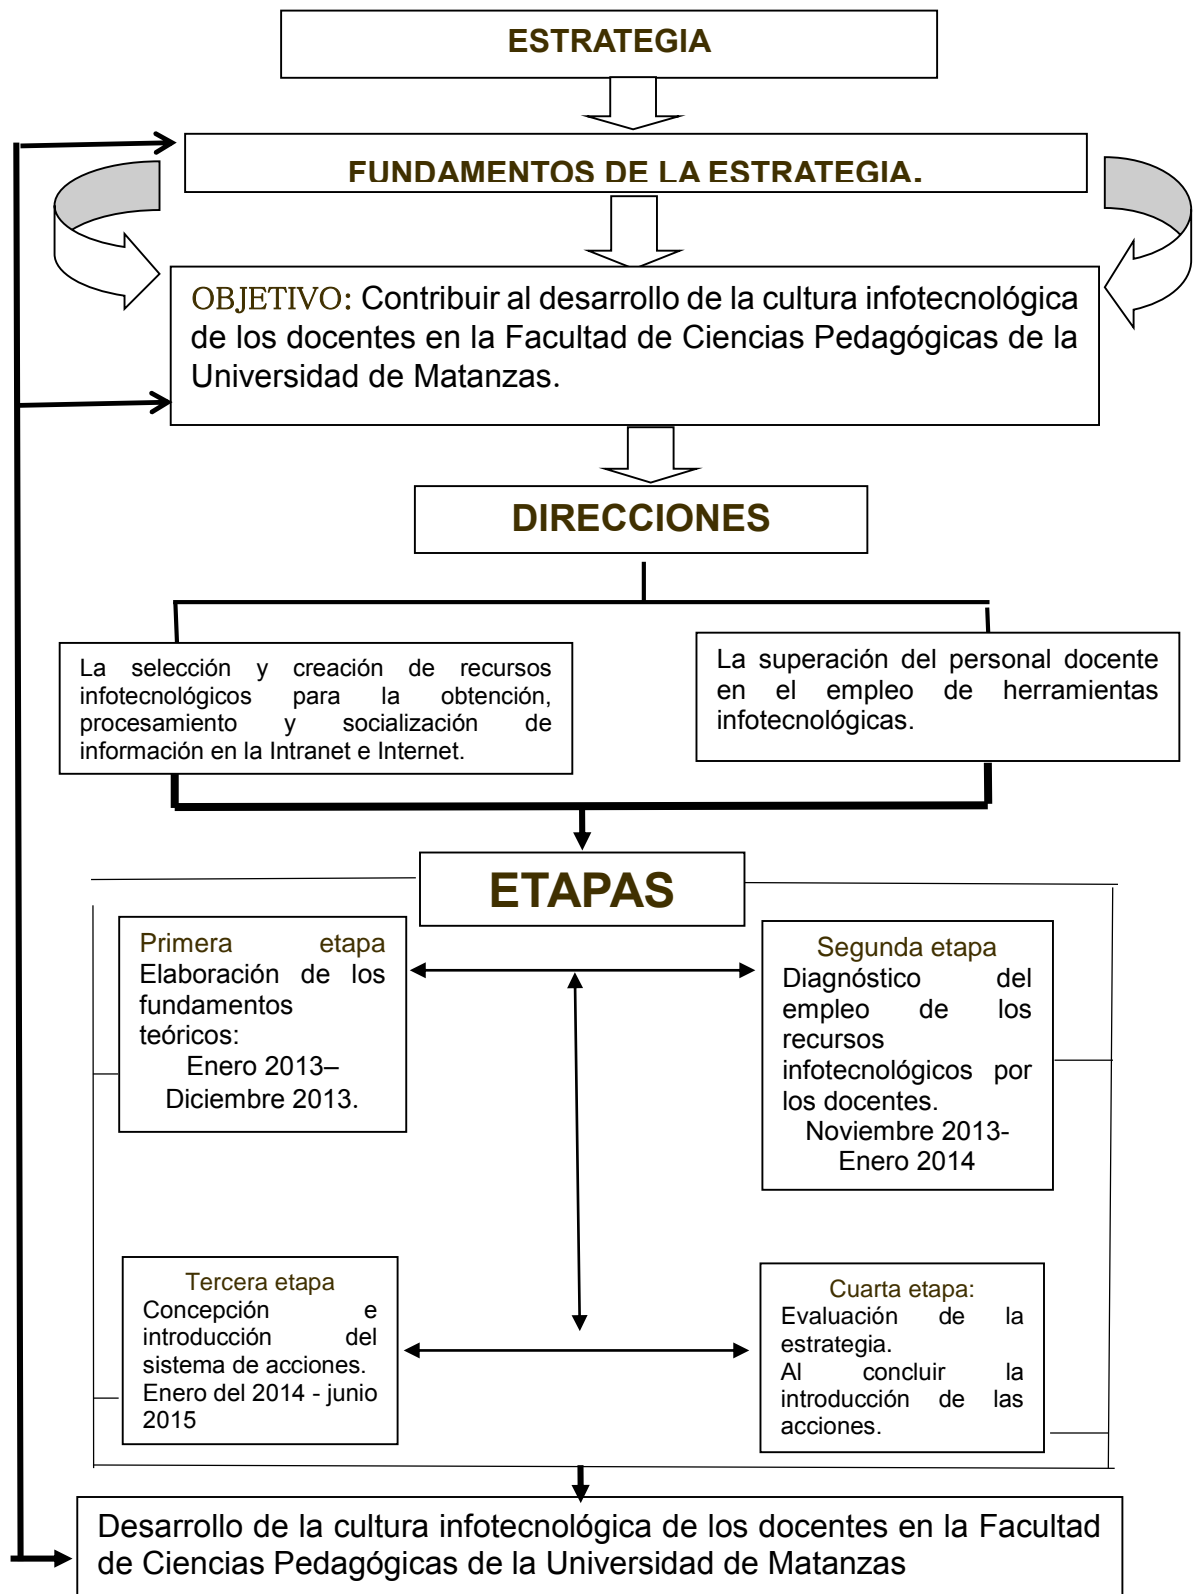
ESTRATEGIA

FUNDAMENTOS DE LA ESTRATEGIA.

OBJETIVO: Contribuir al desarrollo de la cultura infotecnológica de los docentes en la Facultad de Ciencias Pedagógicas de la Universidad de Matanzas.

DIRECCIONES

La selección y creación de recursos infotecnológicos para la obtención, procesamiento y socialización de información en la Intranet e Internet.

La superación del personal docente en el empleo de herramientas infotecnológicas.

ETAPAS

Primera etapa
Elaboración de los fundamentos teóricos:
Enero 2013–Diciembre 2013.

Segunda etapa
Diagnóstico del empleo de los recursos infotecnológicos por los docentes.
Noviembre 2013-Enero 2014

Tercera etapa
Concepción e introducción del sistema de acciones.
Enero del 2014 - junio 2015

Cuarta etapa:
Evaluación de la estrategia.
Al concluir la introducción de las acciones.

Desarrollo de la cultura infotecnológica de los docentes en la Facultad de Ciencias Pedagógicas de la Universidad de Matanzas